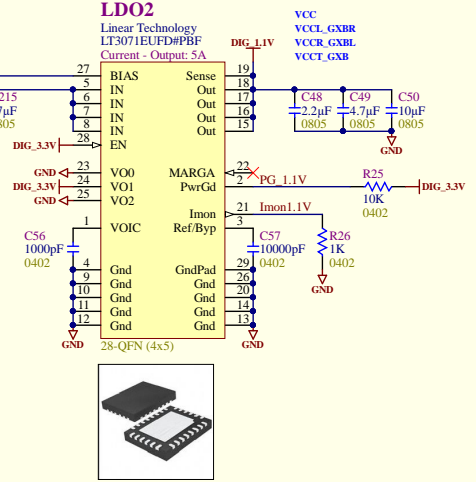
LDO2
Linear Technology
LT3071EUFD#PBF
Current - Output: 5A

VCC
VCCL_GXBR
VCCR_GXBL
VCCT_GXB

DIG_1.1V

215
7µF
805

27 BIAS
5 IN
6 IN
7 IN
8 IN
28 EN
DIG_3.3V

GND 23 VO0
DIG_3.3V 24 VO1
GND 25 VO2

1 VOIC

Sense 19
Out 18
Out 17
Out 16
Out 15

C48 2.2µF 0805
C49 4.7µF 0805
C50 10µF 0805
GND

MARGA 22
PwrGd 2 PG_1.1V
R25 10K 0402
DIG_3.3V

Imon 21 Imon1.1V
Ref/Byp 3
R26 1K 0402
GND

C56 1000pF 0402
C57 10000pF 0402

4 Gnd
9 Gnd
10 Gnd
11 Gnd
12 Gnd
GND

GndPad 29
Gnd 26
Gnd 20
Gnd 14
Gnd 13
GND

28-QFN (4x5)